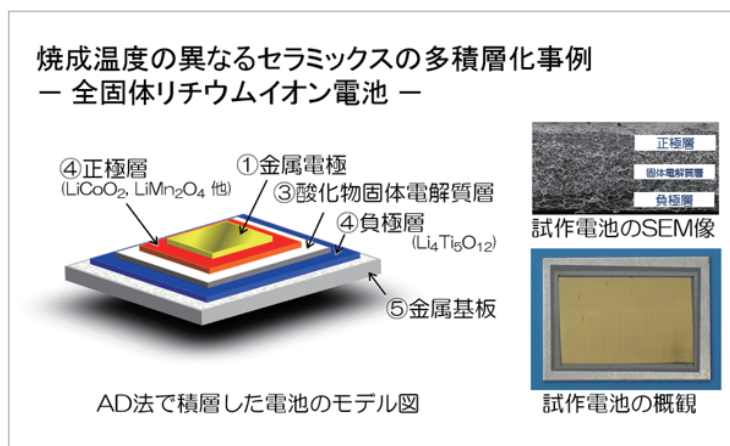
焼成温度の異なるセラミックスの多積層化事例
― 全固体リチウムイオン電池 ―

④正極層
($LiCoO_2$, $LiMn_2O_4$ 他)

①金属電極

③酸化物固体電解質層

④負極層
($Li_4Ti_5O_{12}$)

⑤金属基板

AD法で積層した電池のモデル図

正極層
固体電解質層
負極層

試作電池のSEM像

試作電池の概観